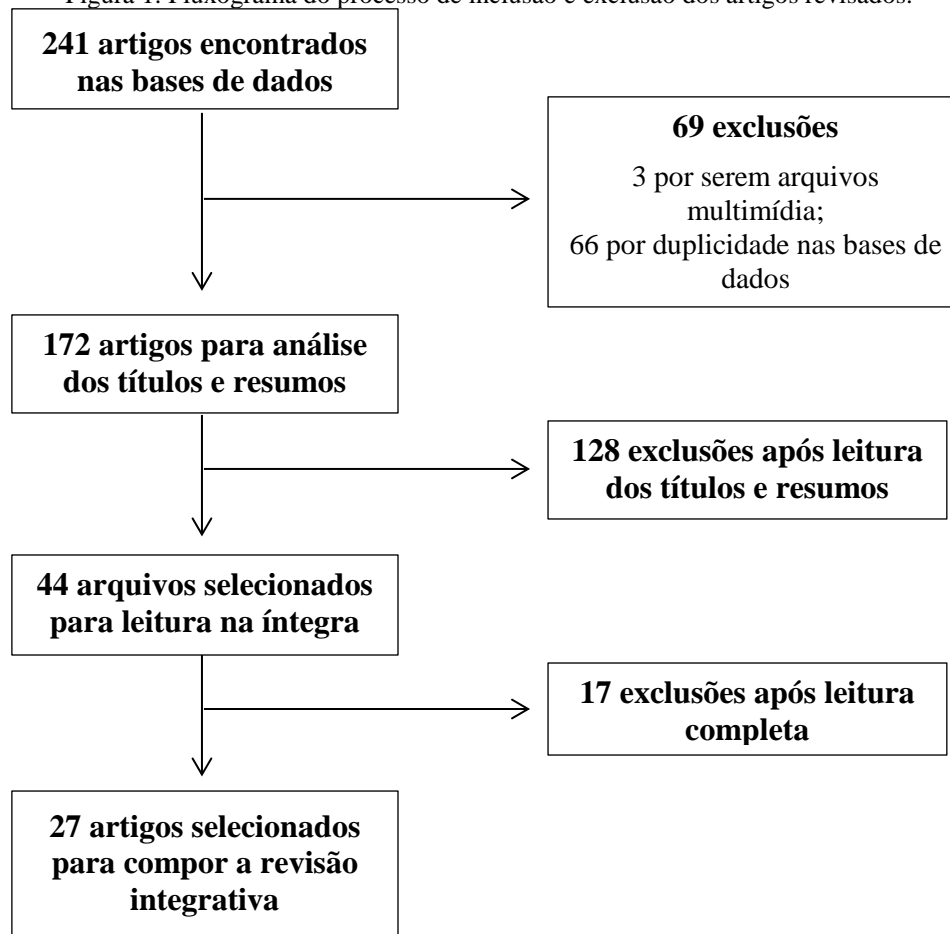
Figura 1. Fluxograma do processo de inclusão e exclusão dos artigos revisados.

241 artigos encontrados nas bases de dados

69 exclusões

3 por serem arquivos multimídia;
66 por duplicidade nas bases de dados

172 artigos para análise dos títulos e resumos

128 exclusões após leitura dos títulos e resumos

44 arquivos selecionados para leitura na íntegra

17 exclusões após leitura completa

27 artigos selecionados para compor a revisão integrativa